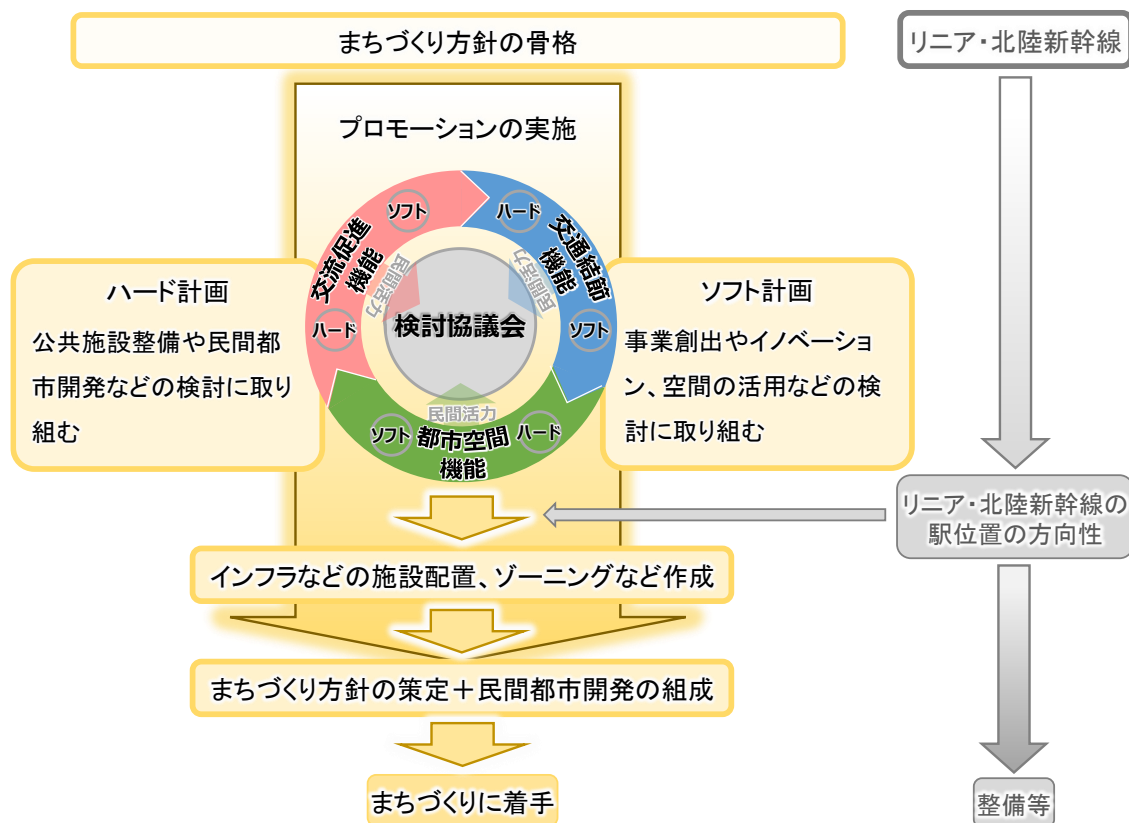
まちづくり方針の骨格

リニア・北陸新幹線

プロモーションの実施

ハード計画
公共施設整備や民間都市開発などの検討に取り組む

交流促進機能
ソフト
ハード
民間活力

交通結節機能
ハード
ソフト
民間活力

検討協議会

都市空間機能
ソフト
ハード
民間活力

ソフト計画
事業創出やイノベーション、空間の活用などの検討に取り組む

リニア・北陸新幹線の駅位置の方向性

インフラなどの施設配置、ゾーニングなど作成

まちづくり方針の策定＋民間都市開発の組成

まちづくりに着手

整備等